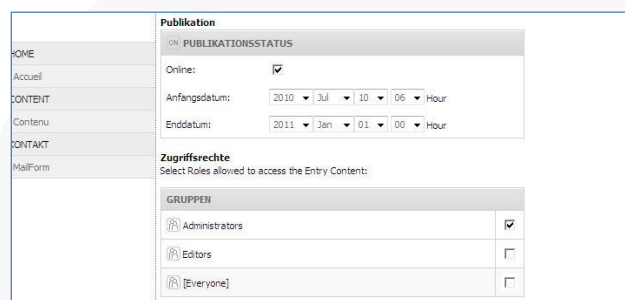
HOME
Accueil
CONTENT
Contenu
KONTAKT
MailForm

Publikation

ON PUBLIKATIONSSTATUS

Online:

Anfangsdatum: 2010 Jul 10 06 Hour

Enddatum: 2011 Jan 01 00 Hour

Zugriffsrechte
Select Roles allowed to access the Entry Content:

| GRUPPEN | |
|---|---|
| Administrators | ☑ |
| Editors | ☐ |
| [Everyone] | ☐ |